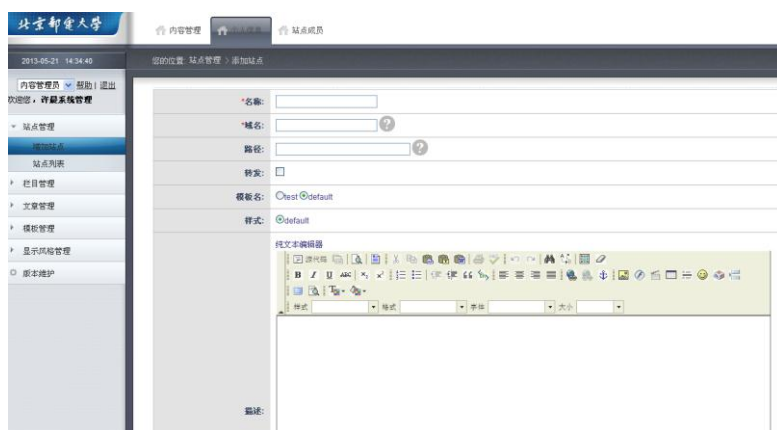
北京邮电大学

内容管理 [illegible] 站点成员

2013-05-21 14:34:40

您的位置: 站点管理 > 添加站点

内容管理员 帮助 | 退出
欢迎您，许县系统管理

站点管理
添加站点
站点列表
栏目管理
文章管理
模板管理
显示风格管理
版本维护

*名称:
*域名:
路径:
转发:
模板名: test default
样式: default

纯文本编辑器
源代码
B I U ABC
样式 格式 字体 大小

描述: